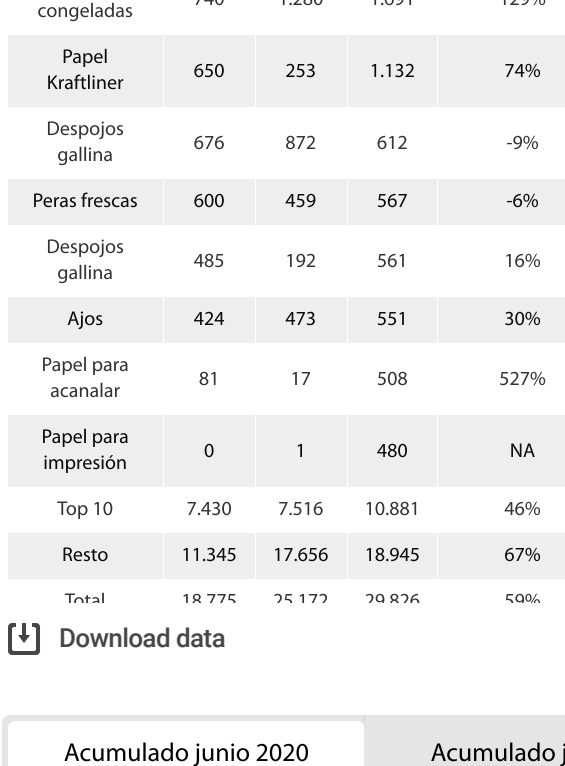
| congeladas | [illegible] | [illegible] | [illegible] | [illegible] |
|---|---|---|---|---|
| Papel Kraftliner | 650 | 253 | 1.132 | 74% |
| Despojos gallina | 676 | 872 | 612 | -9% |
| Peras frescas | 600 | 459 | 567 | -6% |
| Despojos gallina | 485 | 192 | 561 | 16% |
| Ajos | 424 | 473 | 551 | 30% |
| Papel para acanalar | 81 | 17 | 508 | 527% |
| Papel para impresión | 0 | 1 | 480 | NA |
| Top 10 | 7.430 | 7.516 | 10.881 | 46% |
| Resto | 11.345 | 17.656 | 18.945 | 67% |
| Total | 18.775 | 25.172 | 29.826 | 59% |

Download data

Acumulado junio 2020

Acumulado j